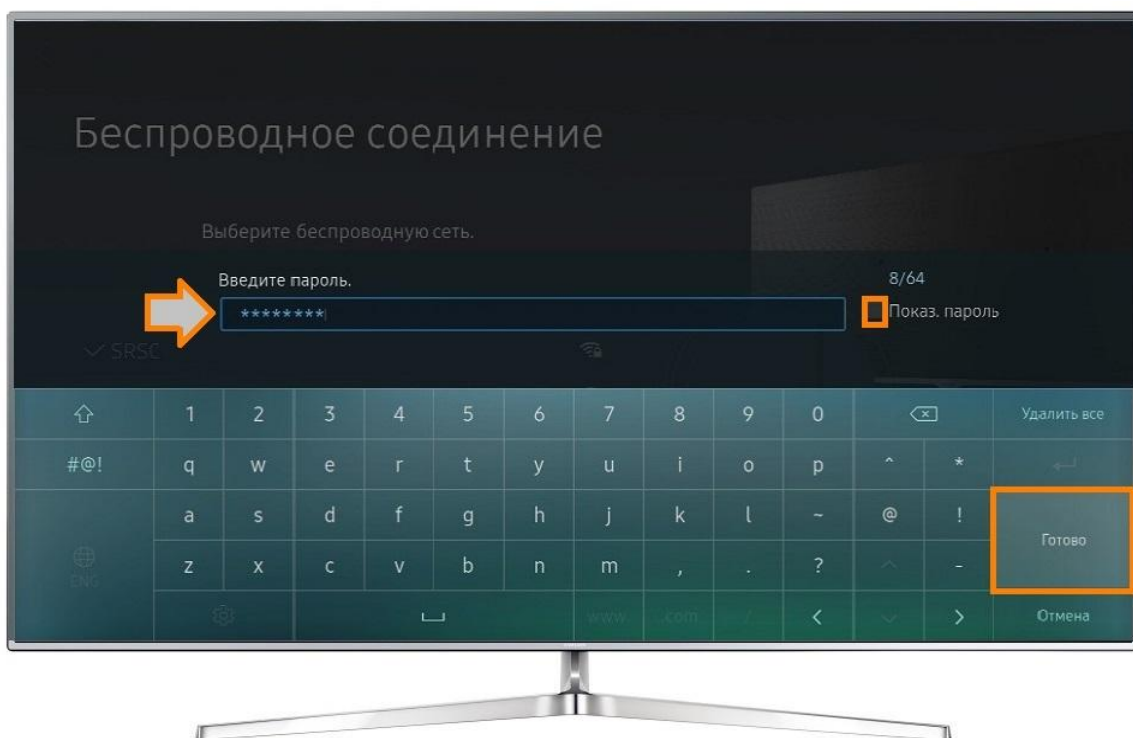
Беспроводное соединение

Выберите беспроводную сеть.

Введите пароль.

********

8/64

Показ. пароль

SRSC

| ⇧ | 1 | 2 | 3 | 4 | 5 | 6 | 7 | 8 | 9 | 0 | ⌫ | | Удалить все |
|---|---|---|---|---|---|---|---|---|---|---|---|---|---|
| #@! | q | w | e | r | t | y | u | i | o | p | ^ | * | ↵ |
| | a | s | d | f | g | h | j | k | l | ~ | @ | ! | Готово |
| ENG | z | x | c | v | b | n | m | , | . | ? | ^ | - | |
| | | ⎵ | | | | | www. | .com | / | < | v | > | Отмена |